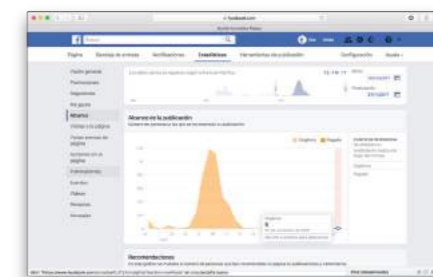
facebook.com

Página | Bandeja de entrada | Notificaciones | Estadísticas | Herramientas de publicación | Configuración | Ayuda

Visión general
Promociones
Seguidores
Me gusta
Alcance
Visitas a la página
Acciones en la página
Publicaciones
Eventos
Vídeos
Personas
Mensajes

Alcance en la publicación

Orgánico | Pagado

Recomendaciones